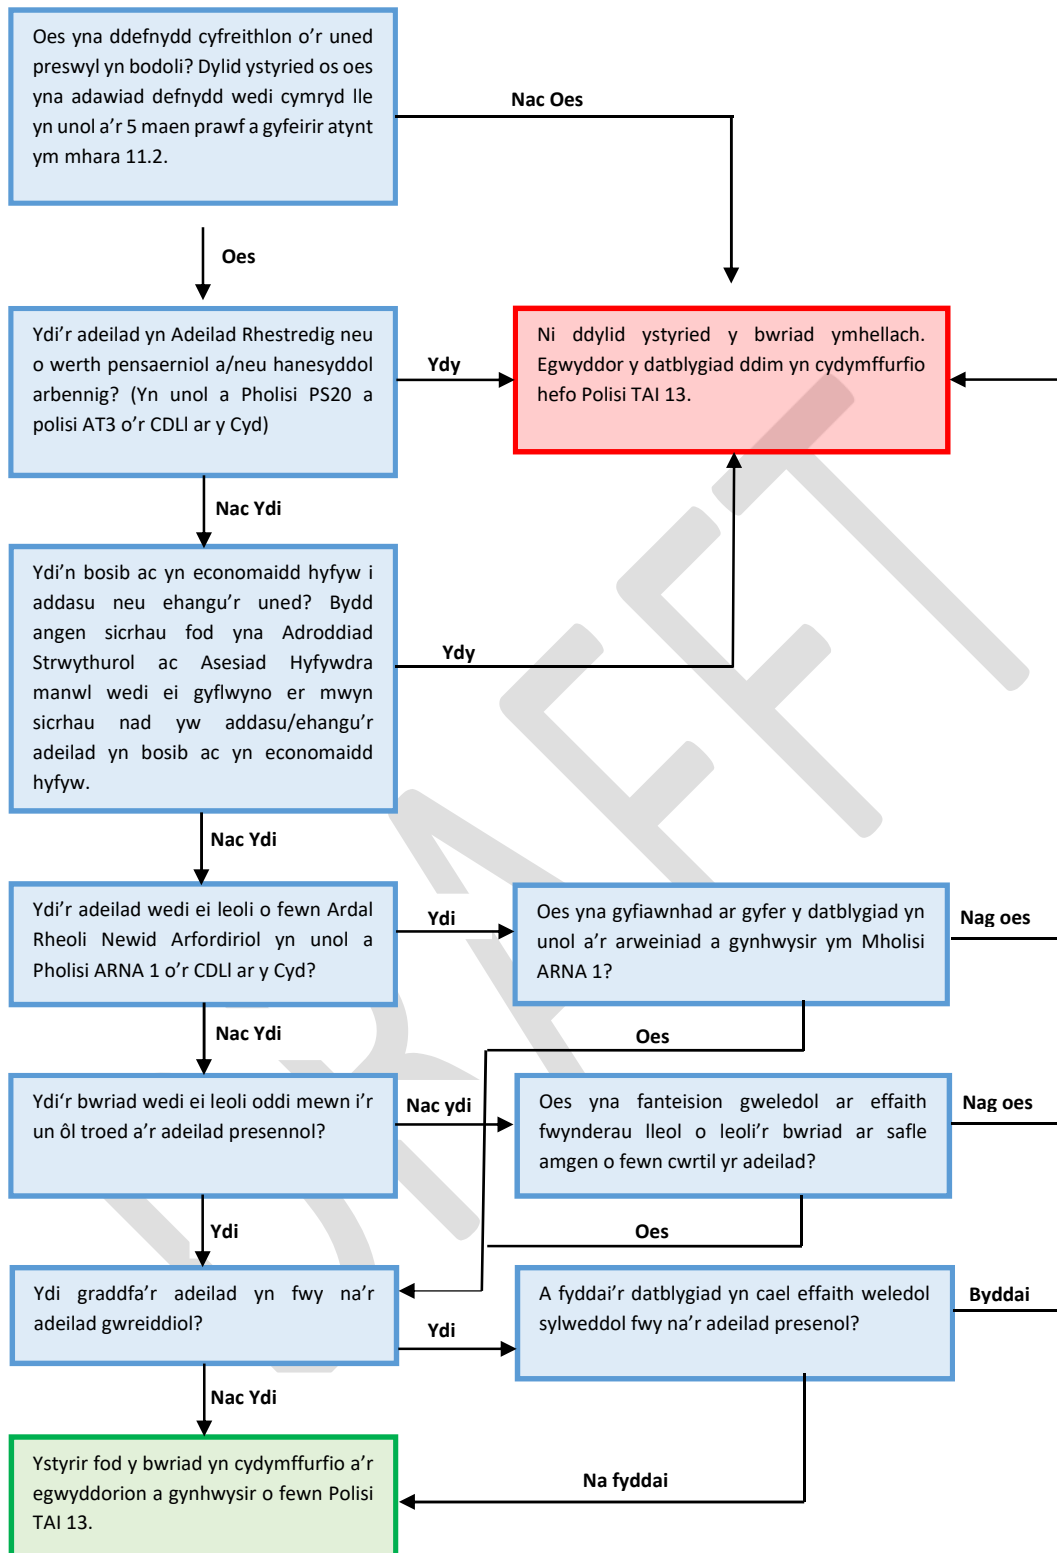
Oes yna ddefnydd cyfreithlon o'r uned preswyl yn bodoli? Dylid ystyried os oes yna adawiad defnydd wedi cymryd lle yn unol a'r 5 maen prawf a gyfeirir atynt ym mhara 11.2.

Nac Oes

Oes

Ydi'r adeilad yn Adeilad Rhestredig neu o werth pensaerniol a/neu hanesyddol arbennig? (Yn unol a Pholisi PS20 a polisi AT3 o'r CDLl ar y Cyd)

Ydy

Ni ddylid ystyried y bwriad ymhellach. Egwyddor y datblygiad ddim yn cydymffurfio hefo Polisi TAI 13.

Nac Ydi

Ydi'n bosib ac yn economaidd hyfyw i addasu neu ehangu'r uned? Bydd angen sicrhau fod yna Adroddiad Strwythurol ac Asesiad Hyfywdra manwl wedi ei gyflwyno er mwyn sicrhau nad yw addasu/ehangu'r adeilad yn bosib ac yn economaidd hyfyw.

Ydy

Nac Ydi

Ydi'r adeilad wedi ei leoli o fewn Ardal Rheoli Newid Arfordiriol yn unol a Pholisi ARNA 1 o'r CDLl ar y Cyd?

Ydi

Oes yna gyfiawnhad ar gyfer y datblygiad yn unol a'r arweiniad a gynhwysir ym Mholisi ARNA 1?

Nag oes

Nac Ydi

Oes

Ydi'r bwriad wedi ei leoli oddi mewn i'r un ôl troed a'r adeilad presennol?

Nac ydi

Oes yna fanteision gweledol ar effaith fwynderau lleol o leoli'r bwriad ar safle amgen o fewn cwrtil yr adeilad?

Nag oes

Ydi

Oes

Ydi graddfa'r adeilad yn fwy na'r adeilad gwreiddiol?

Ydi

A fyddai'r datblygiad yn cael effaith weledol sylweddol fwy na'r adeilad presenol?

Byddai

Nac Ydi

Ystyrir fod y bwriad yn cydymffurfio a'r egwyddorion a gynhwysir o fewn Polisi TAI 13.

Na fyddai

DRAFFT